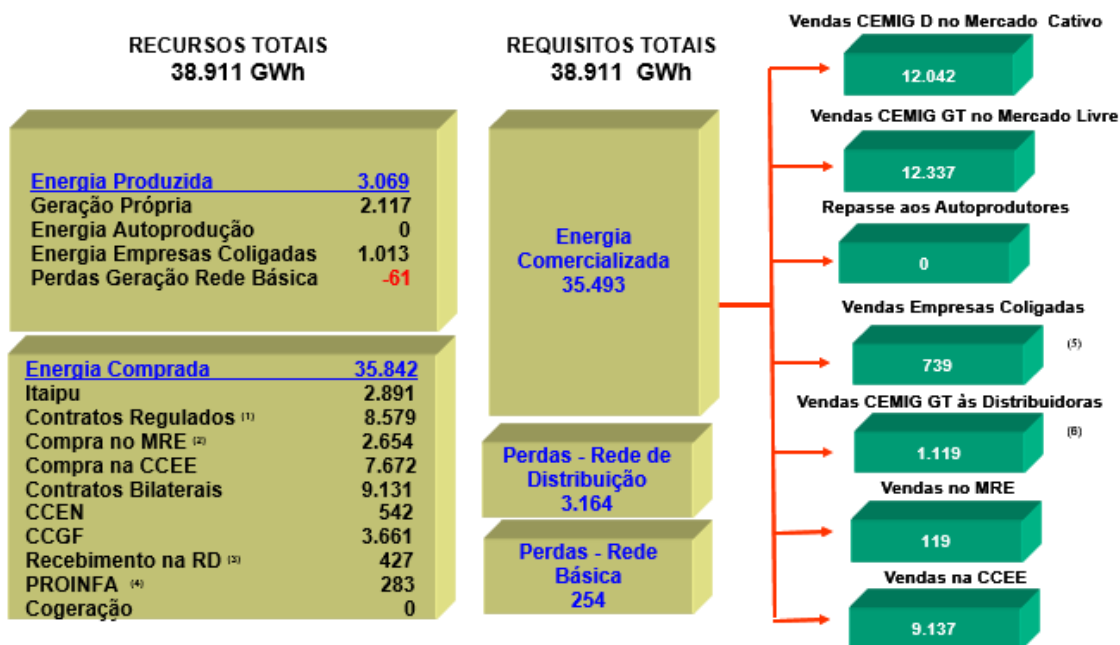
RECURSOS TOTAIS
38.911 GWh

REQUISITOS TOTAIS
38.911 GWh

| Energia Produzida | 3.069 |
|---|---|
| Geração Própria | 2.117 |
| Energia Autoprodução | 0 |
| Energia Empresas Coligadas | 1.013 |
| Perdas Geração Rede Básica | -61 |

| Energia Comprada | 35.842 |
|---|---|
| Itaipu | 2.891 |
| Contratos Regulados (1) | 8.579 |
| Compra no MRE (2) | 2.654 |
| Compra na CCEE | 7.672 |
| Contratos Bilaterais | 9.131 |
| CCEN | 542 |
| CCGF | 3.661 |
| Recebimento na RD (3) | 427 |
| PROINFA (4) | 283 |
| Cogeração | 0 |

Energia Comercializada
35.493

Perdas - Rede de Distribuição
3.164

Perdas - Rede Básica
254

Vendas CEMIG D no Mercado Cativo
12.042

Vendas CEMIG GT no Mercado Livre
12.337

Repasse aos Autoprodutores
0

Vendas Empresas Coligadas
739
(5)

Vendas CEMIG GT às Distribuidoras
1.119
(6)

Vendas no MRE
119

Vendas na CCEE
9.137